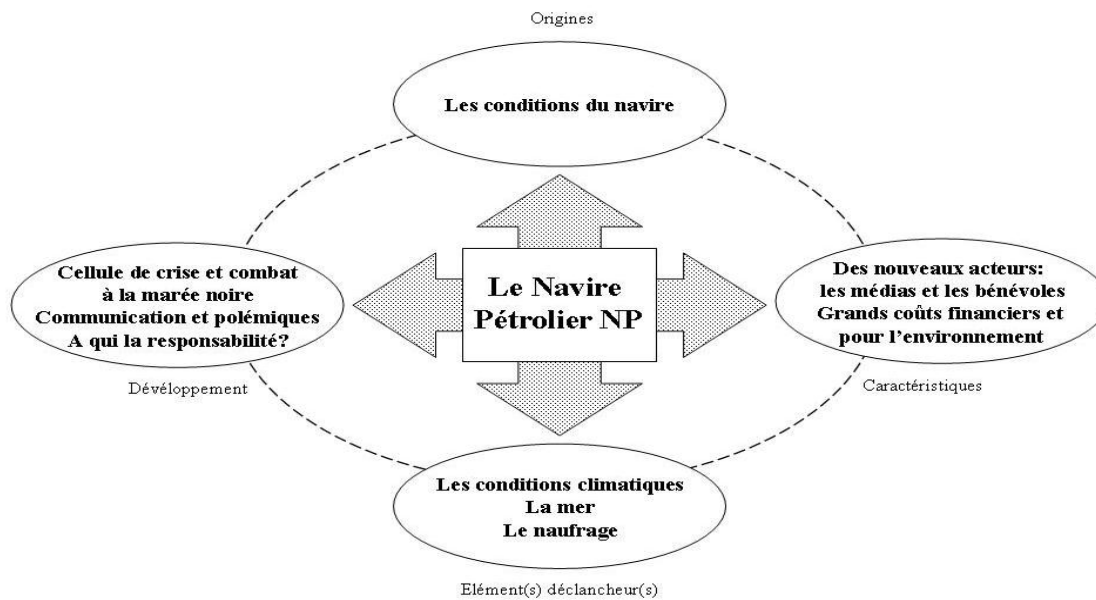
Origines

Les conditions du navire

Cellule de crise et combat à la marée noire
Communication et polémiques
A qui la responsabilité?

Le Navire Pétrolier NP

Des nouveaux acteurs: les médias et les bénévoles
Grands coûts financiers et pour l'environnement

Développement

Caractéristiques

Les conditions climatiques
La mer
Le naufrage

Elément(s) déclancheur(s)